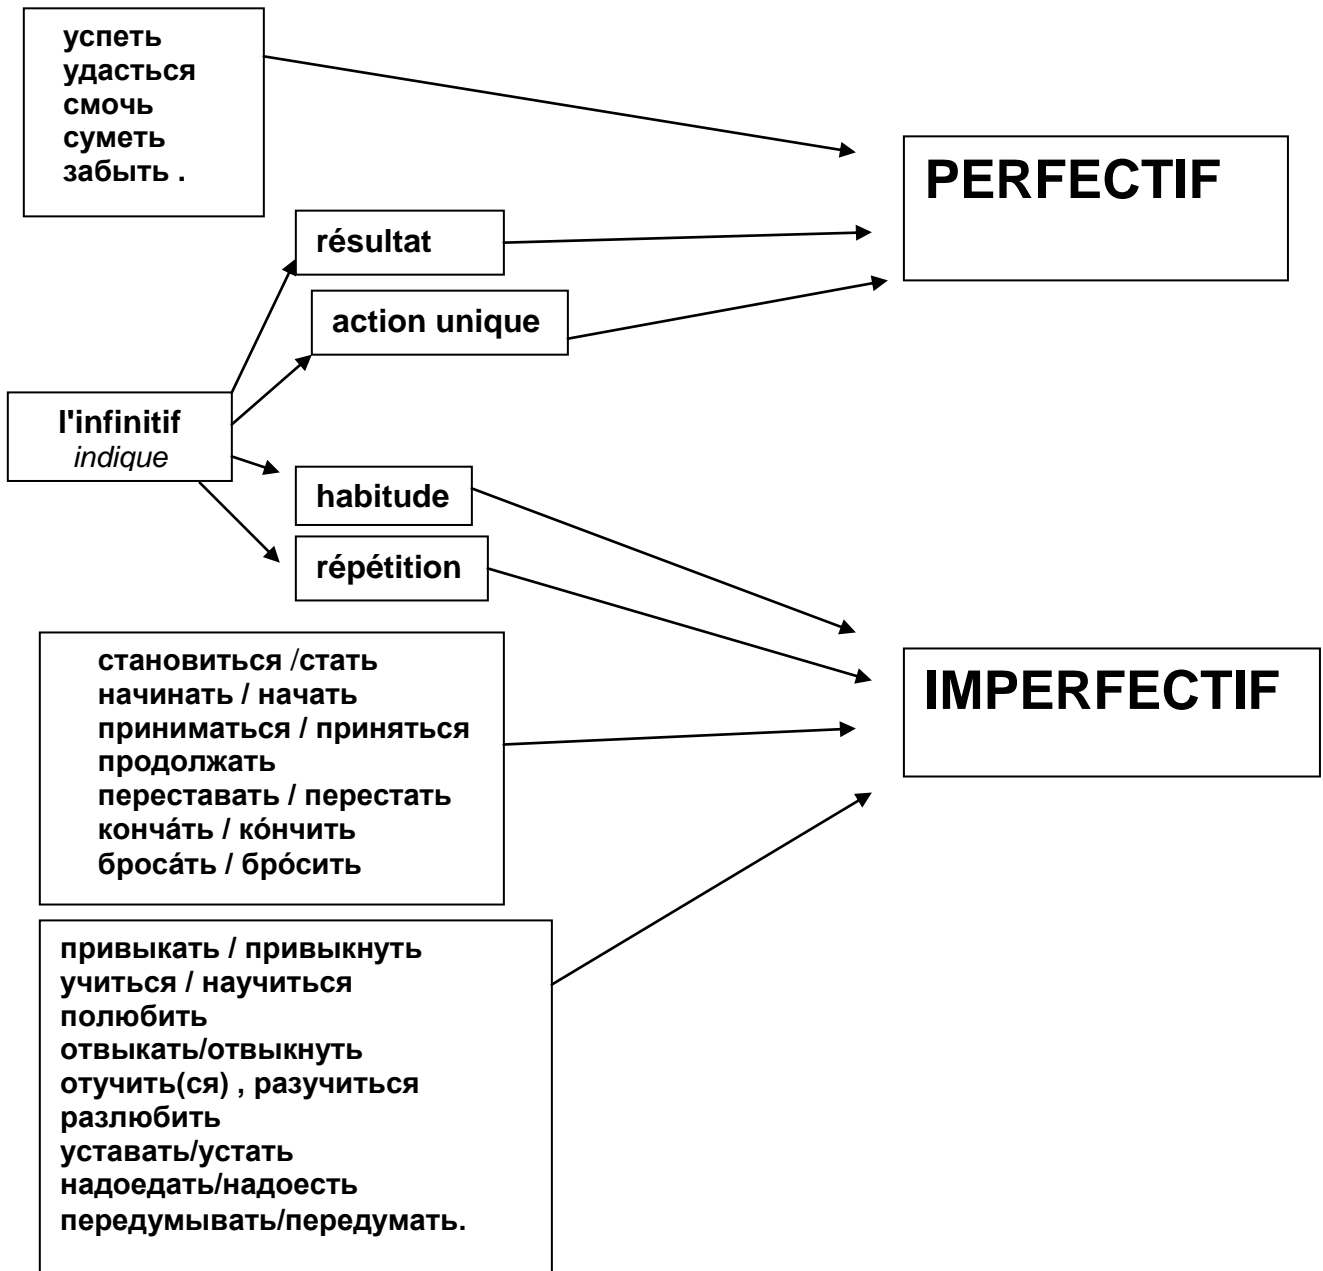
успеть
удасться
смочь
суметь
забыть .

PERFECTIF

résultat

action unique

l'infinitif
*indique*

habitude

répétition

становиться /стать
начинать / начать
приниматься / приняться
продолжать
переставать / перестать
кончáть / кóнчить
бросáть / брóсить

IMPERFECTIF

привыкать / привыкнуть
учиться / научиться
полюбить
отвыкать/отвыкнуть
отучить(ся) , разучиться
разлюбить
уставать/устать
надоедать/надоесть
передумывать/передумать.